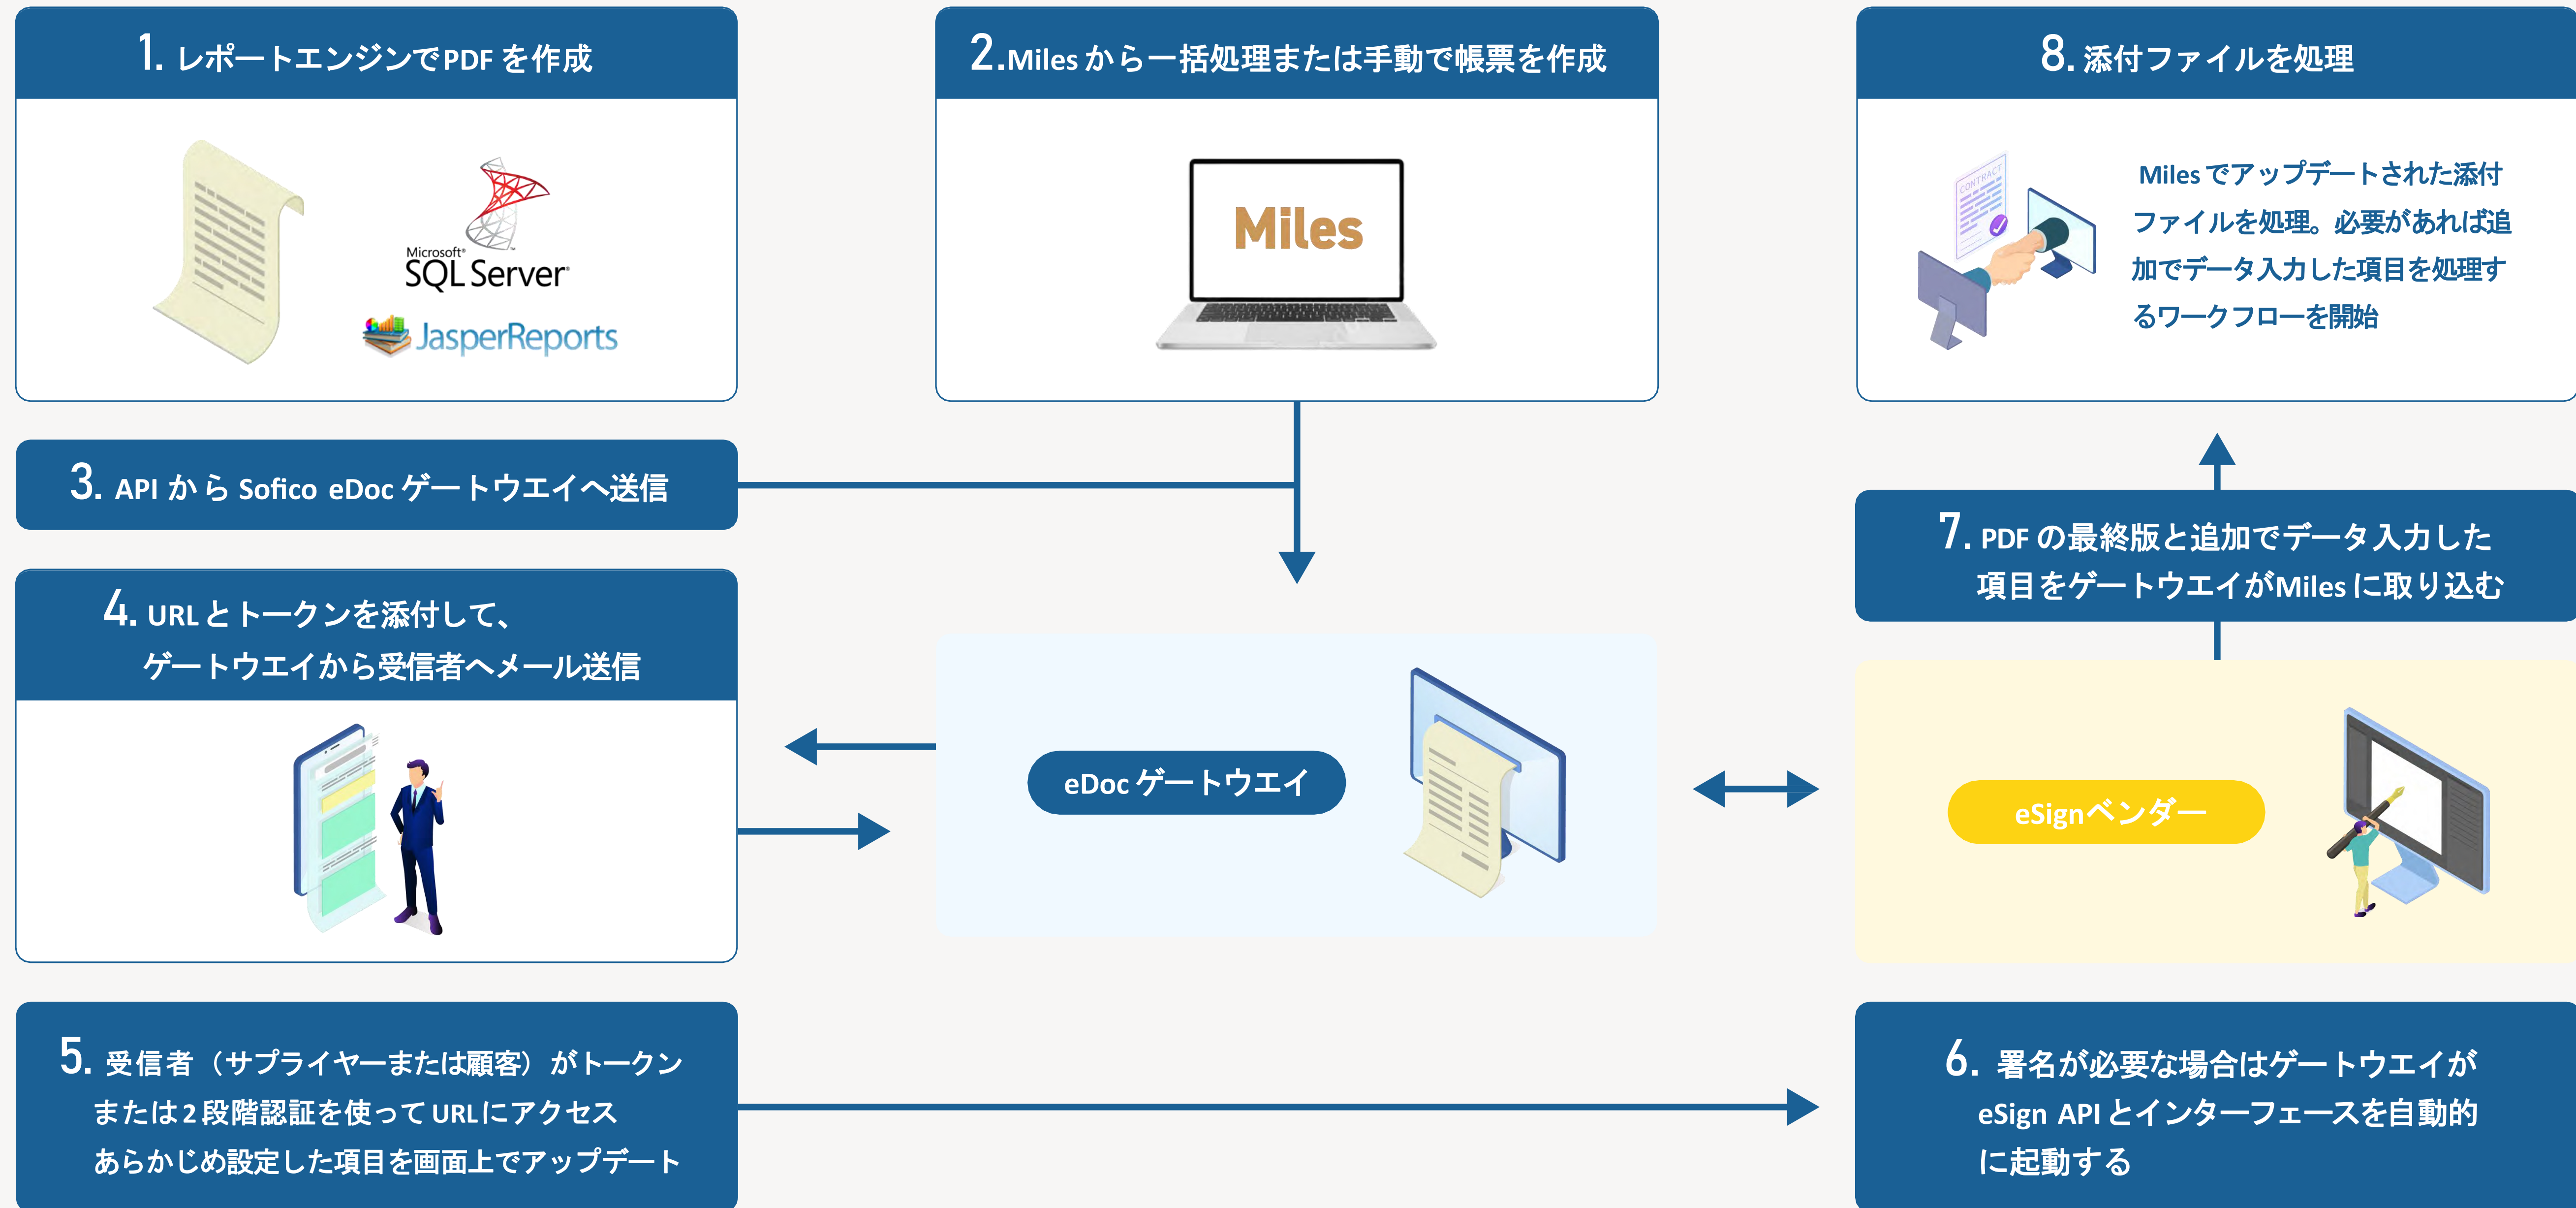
1. レポートエンジンでPDFを作成

Microsoft SQL Server

JasperReports

2.Miles から一括処理または手動で帳票を作成

Miles

8. 添付ファイルを処理

CONTRACT

Miles でアップデートされた添付ファイルを処理。必要があれば追加でデータ入力した項目を処理するワークフローを開始

3. API から Sofico eDoc ゲートウエイへ送信

7. PDF の最終版と追加でデータ入力した項目をゲートウエイがMiles に取り込む

4. URL とトークンを添付して、ゲートウエイから受信者へメール送信

eDoc ゲートウエイ

eSignベンダー

5. 受信者（サプライヤーまたは顧客）がトークンまたは2段階認証を使って URLにアクセスあらかじめ設定した項目を画面上でアップデート

6. 署名が必要な場合はゲートウエイが eSign API とインターフェースを自動的に起動する